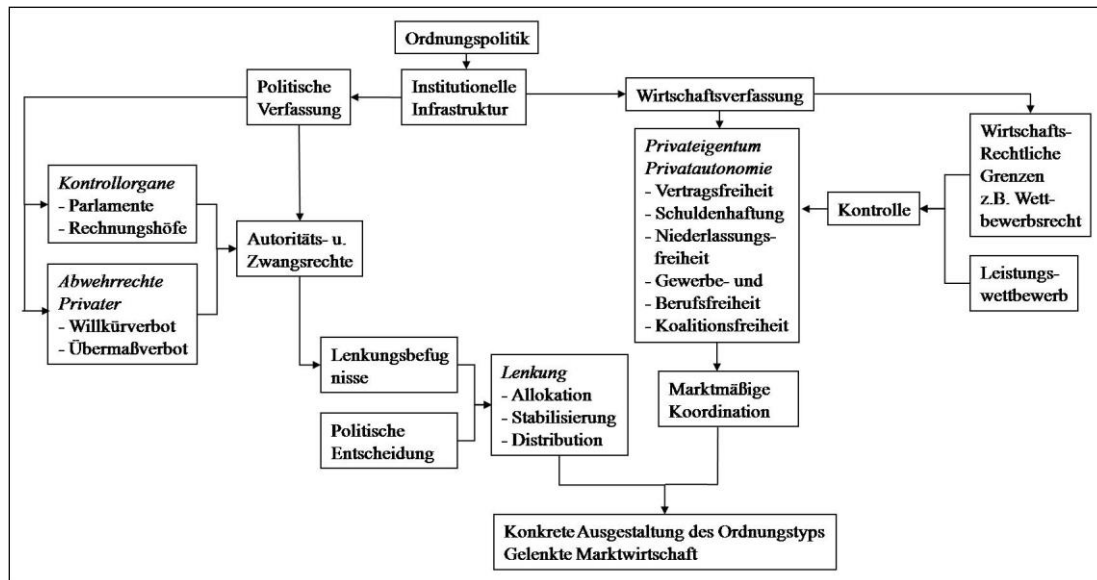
Ordnungspolitik

Politische Verfassung

Institutionelle Infrastruktur

Wirtschaftsverfassung

Kontrollorgane
- Parlamente
- Rechnungshöfe

Abwehrrechte Privater
- Willkürverbot
- Übermaßverbot

Autoritäts- u. Zwangsrechte

Privateigentum
Privatautonomie
- Vertragsfreiheit
- Schuldenhaftung
- Niederlassungsfreiheit
- Gewerbe- und
- Berufsfreiheit
- Koalitionsfreiheit

Kontrolle

Wirtschafts-Rechtliche Grenzen z.B. Wettbewerbsrecht

Leistungswettbewerb

Lenkungsbefugnisse

Politische Entscheidung

Lenkung
- Allokation
- Stabilisierung
- Distribution

Marktmäßige Koordination

Konkrete Ausgestaltung des Ordnungstyps
Gelenkte Marktwirtschaft